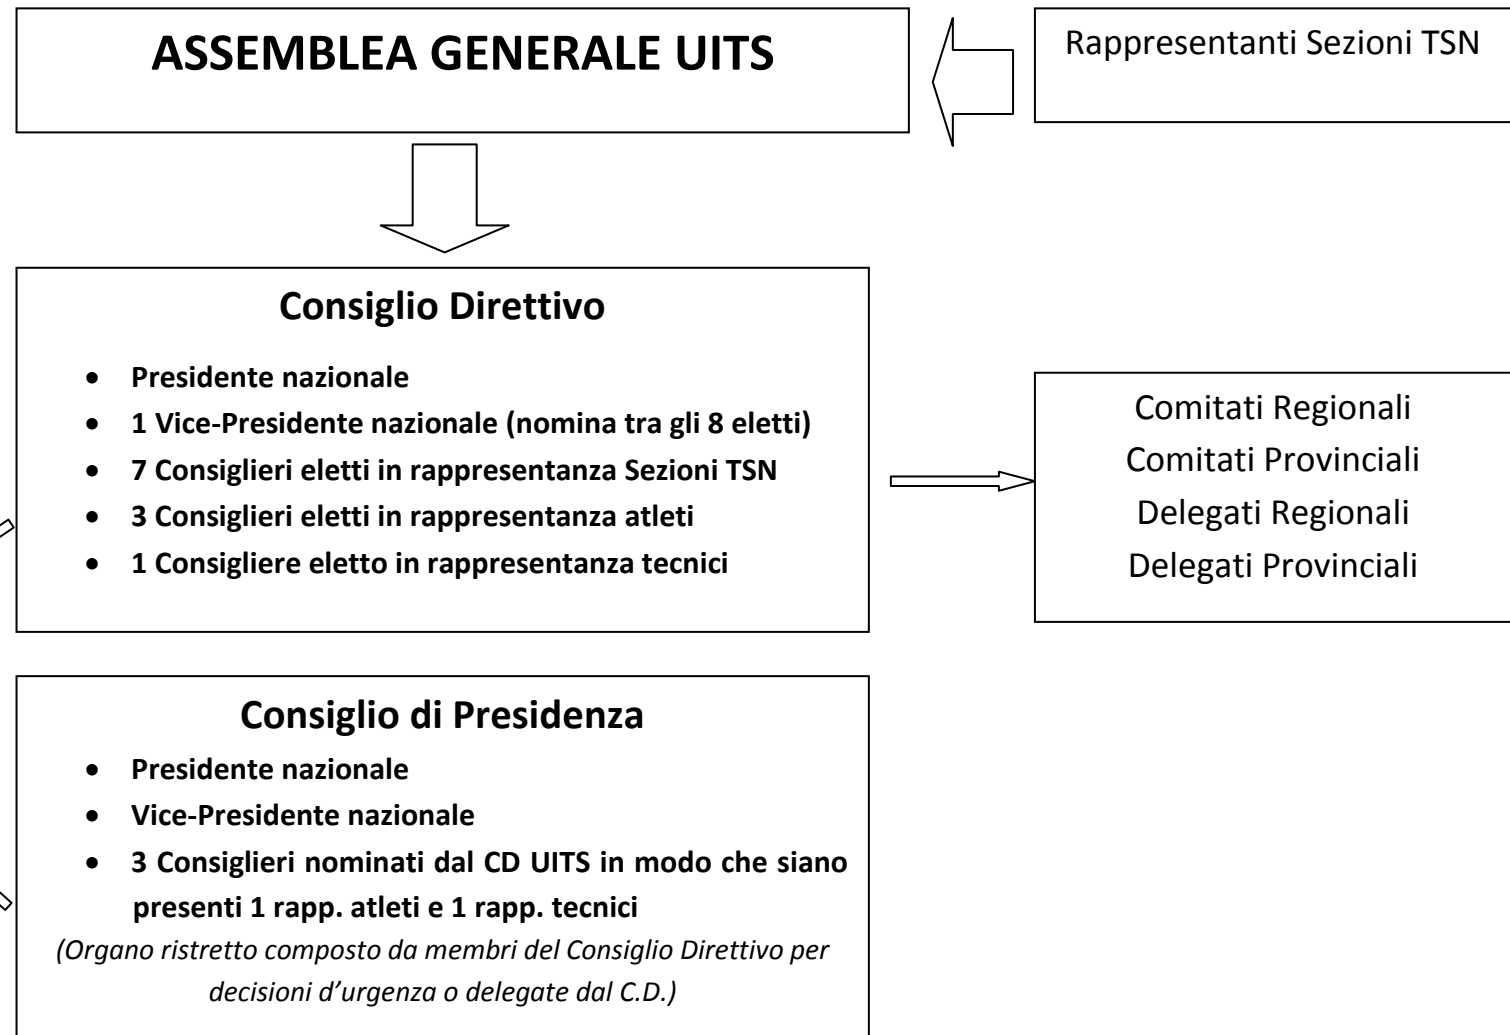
ASSEMBLEA GENERALE UITS

Rappresentanti Sezioni TSN

Consiglio Direttivo

- Presidente nazionale
- 1 Vice-Presidente nazionale (nomina tra gli 8 eletti)
- 7 Consiglieri eletti in rappresentanza Sezioni TSN
- 3 Consiglieri eletti in rappresentanza atleti
- 1 Consigliere eletto in rappresentanza tecnici

Comitati Regionali
Comitati Provinciali
Delegati Regionali
Delegati Provinciali

Consiglio di Presidenza

- Presidente nazionale
- Vice-Presidente nazionale
- 3 Consiglieri nominati dal CD UITS in modo che siano presenti 1 rapp. atleti e 1 rapp. tecnici

(Organo ristretto composto da membri del Consiglio Direttivo per decisioni d'urgenza o delegate dal C.D.)